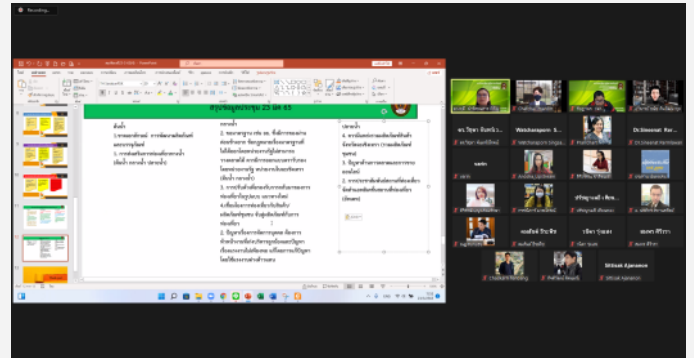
Recording...

สรุปข้อมูลประชุม 25 มค 65

ต้นน้ำ
1. การออกแบบ การพัฒนาผลิตภัณฑ์และบรรจุภัณฑ์
2. การพัฒนาคุณภาพผลิตภัณฑ์ (ต้นน้ำ กลางน้ำ ปลายน้ำ)

กลางน้ำ
2. ขอมาตรฐาน เช่น อย. ที่กลุ่มวิสาหกิจต่างๆ ยังขาด
3. การบริหารจัดการ
4. เชื่อมโยงการตลาด
2. ปัญหาเรื่องการจัดการ

ปลายน้ำ
4. การนิยามผลิตภัณฑ์ที่เหมาะสม
3. ปัญหาด้านการตลาด
2. การประชาสัมพันธ์

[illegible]

ผศ.ปิยะพร จินดารัก...
Watcharaporn S...
Prof.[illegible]
Dr.Sineenat Ror...
Dr.Sineenat Ranong
wasin
Watcharaporn Sing...
Prof.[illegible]
Dr.Sineenat
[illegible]
ปวีณา
ปรียานุช
นพพร
นพพร ศิริรัตน์
Sittisak Apinanon
Sittisak Apinanon